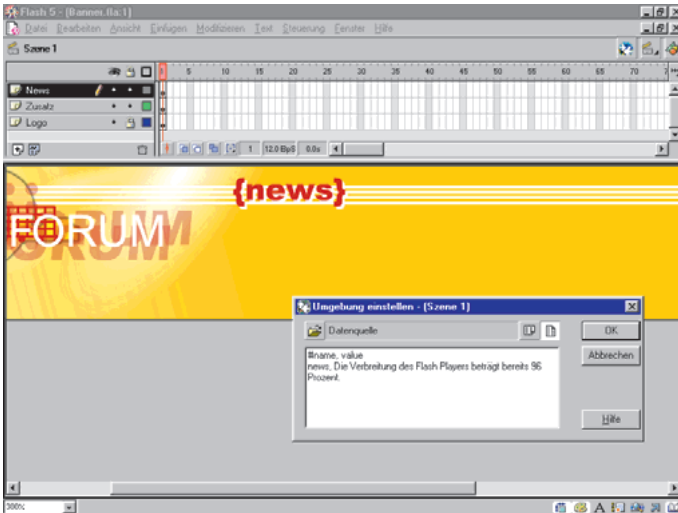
Flash 5 - [Banner.fla:1]

Datei Bearbeiten Ansicht Einfügen Modifizieren Text Steuerung Fenster Hilfe

Szene 1

5 10 15 20 25 30 35 40 45 50 55 60 65 70

News

Zusatz

Logo

1 12.0 B/s 0.0s

{news}

FORUM

Umgebung einstellen - [Szene 1]

Datenquelle

OK

Abbrechen

#name, value
news, Die Verbreitung des Flash-Players beträgt bereits 96 Prozent.

Hilfe

300%